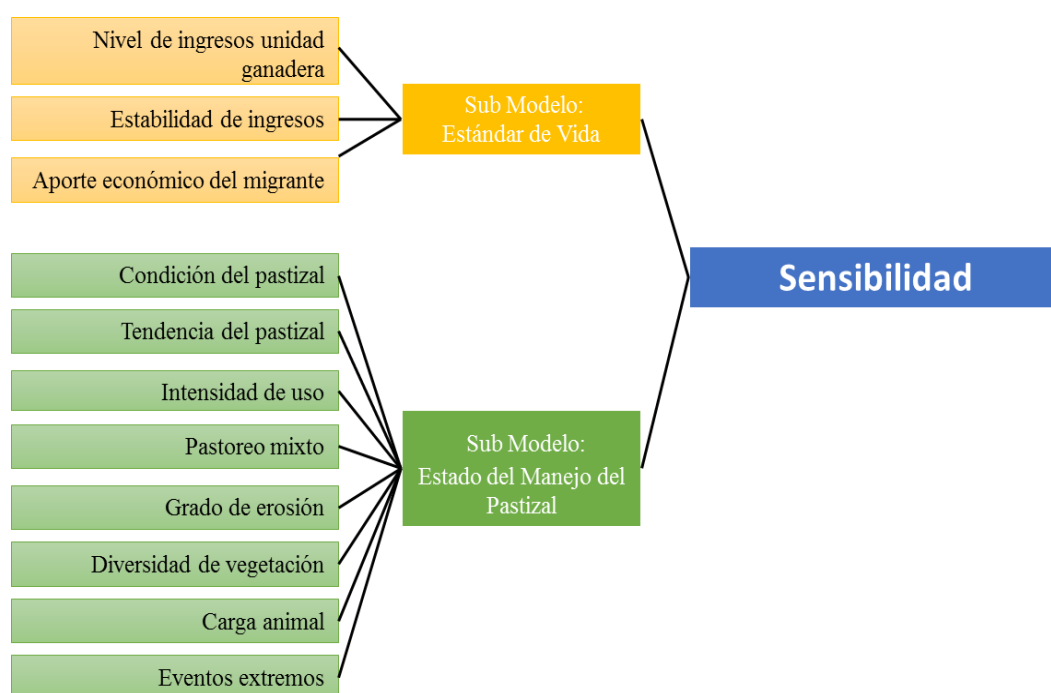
Nivel de ingresos unidad ganadera

Estabilidad de ingresos

Aporte económico del migrante

Sub Modelo: Estándar de Vida

Condición del pastizal

Tendencia del pastizal

Intensidad de uso

Pastoreo mixto

Grado de erosión

Diversidad de vegetación

Carga animal

Eventos extremos

Sub Modelo: Estado del Manejo del Pastizal

Sensibilidad